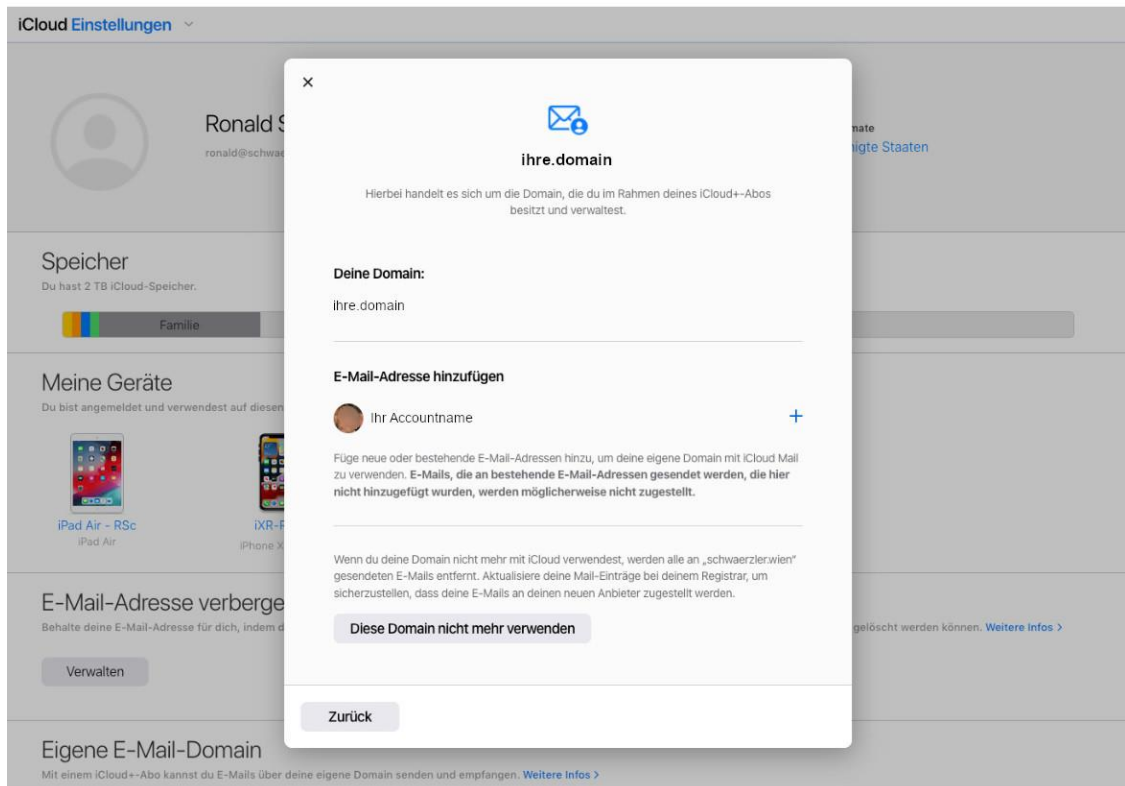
iCloud Einstellungen

Ronald S
ronald@schwa

mate
nigte Staaten

Speicher
Du hast 2 TB iCloud-Speicher.

Familie

Meine Geräte
Du bist angemeldet und verwendest auf diesen

iPad Air - RSc
iPad Air

iXR-
iPhone X

E-Mail-Adresse verberge
Behalte deine E-Mail-Adresse für dich, indem d

gelöscht werden können. Weitere Infos >

Verwalten

Eigene E-Mail-Domain
Mit einem iCloud+-Abo kannst du E-Mails über deine eigene Domain senden und empfangen. Weitere Infos >

×

ihre.domain

Hierbei handelt es sich um die Domain, die du im Rahmen deines iCloud+-Abos besitzt und verwaltest.

Deine Domain:

ihre.domain

E-Mail-Adresse hinzufügen

Ihr Accountname

+

Füge neue oder bestehende E-Mail-Adressen hinzu, um deine eigene Domain mit iCloud Mail zu verwenden. E-Mails, die an bestehende E-Mail-Adressen gesendet werden, die hier nicht hinzugefügt wurden, werden möglicherweise nicht zugestellt.

Wenn du deine Domain nicht mehr mit iCloud verwendest, werden alle an „schwaerzler.wien" gesendeten E-Mails entfernt. Aktualisiere deine Mail-Einträge bei deinem Registrar, um sicherzustellen, dass deine E-Mails an deinen neuen Anbieter zugestellt werden.

Diese Domain nicht mehr verwenden

Zurück